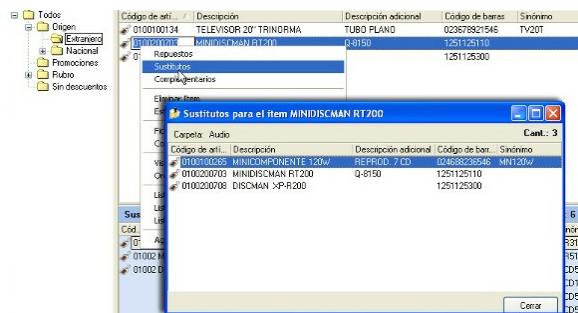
Todos
Origen
Extranjero
Nacional
Promociones
Rubro
Sin descuentos

| Código de artí... | Descripción | Descripción adicional | Código de barras | Sinónimo |
|---|---|---|---|---|
| 0100100134 | TELEVISOR 20" TRINORMA | TUBO PLANO | 023678921546 | TV20T |
| 0100200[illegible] | MINIDISCMAN RT200 | Q-8150 | 1251125110 | |
| 01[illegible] | | | 1251125300 | |

Repuestos
Sustitutos
Complementarios
Eliminar ítem

Sustitutos para el ítem MINIDISCMAN RT200

Carpeta: Audio
Cant.: 3

| Código de artí... | Descripción | Descripción adicional | Código de barras | Sinónimo |
|---|---|---|---|---|
| 0100100265 | MINICOMPONENTE 120W | REPROD. 7 CD | 024688236546 | MN120W |
| 0100200703 | MINIDISCMAN RT200 | Q-8150 | 1251125110 | |
| 0100200708 | DISCMAN XP-R200 | | 1251125300 | |

Cerrar

Sus
Cód.
01002 M
01002 D